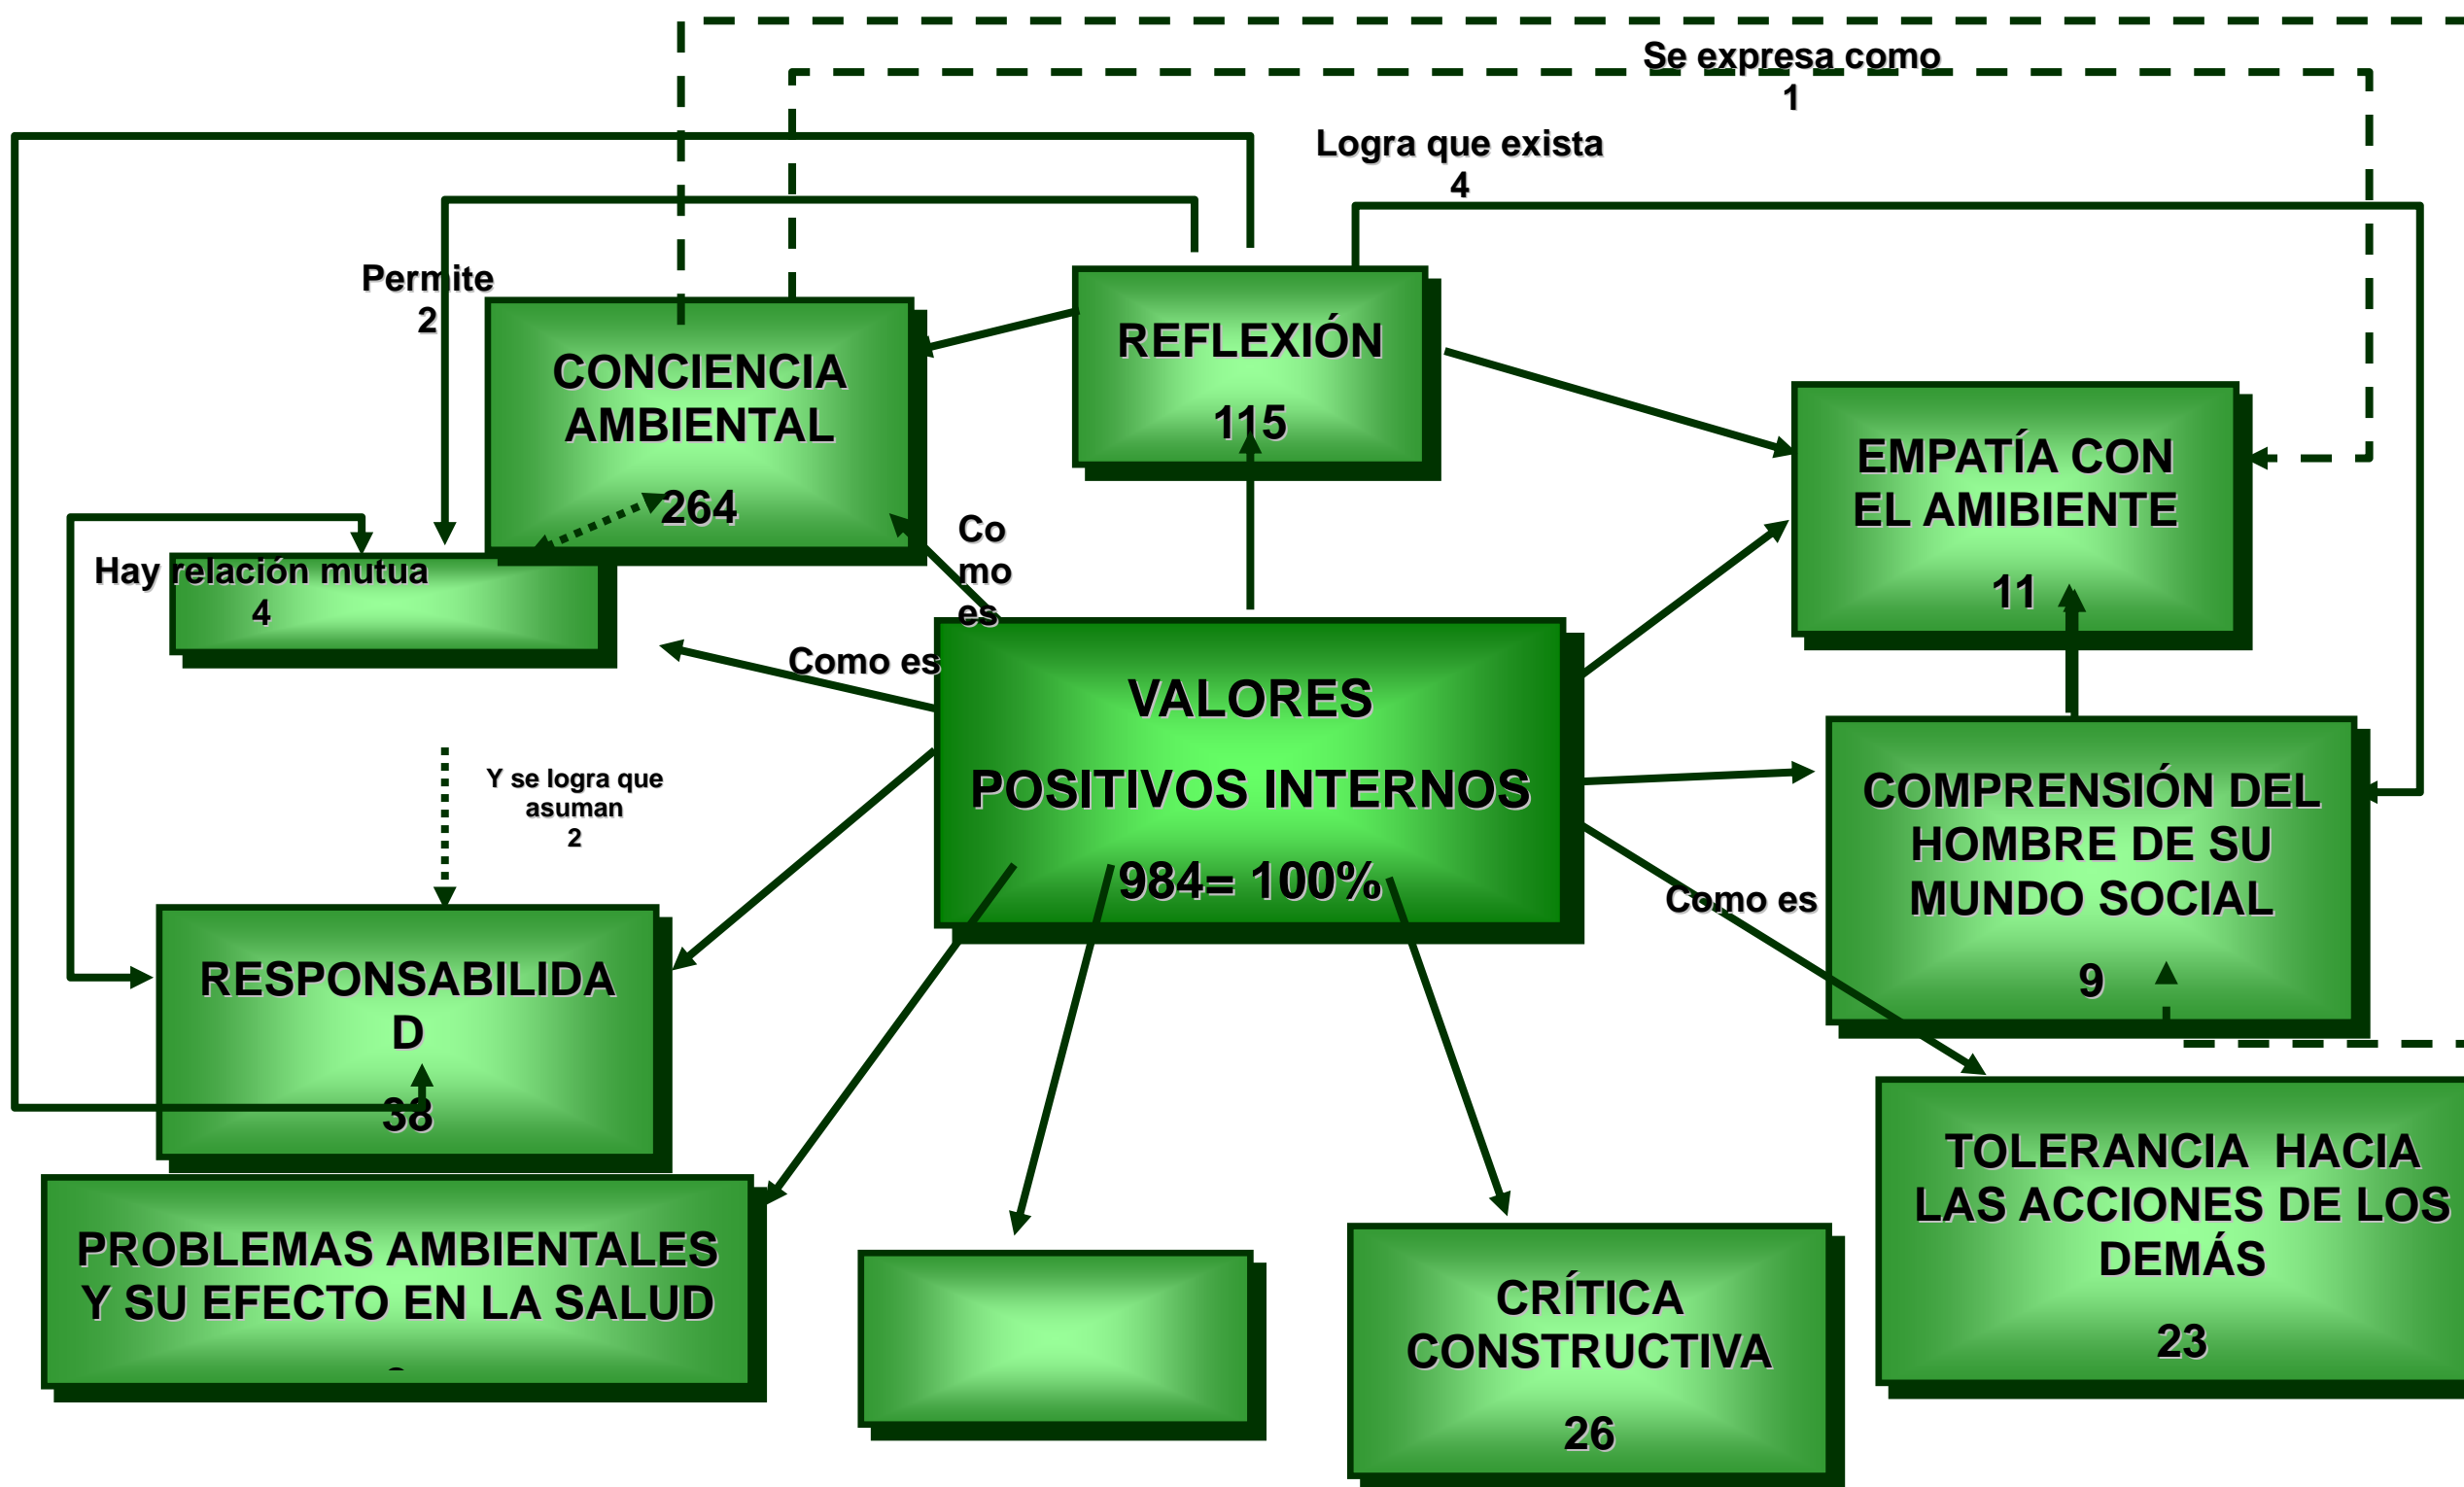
Se expresa como
1

Logra que exista
4

Permite
2

CONCIENCIA AMBIENTAL
264

REFLEXIÓN
115

EMPATÍA CON EL AMIBIENTE
11

Hay relación mutua
4

Co
mo
es

Como es

VALORES
POSITIVOS INTERNOS
984= 100%

Y se logra que asuman
2

COMPRENSIÓN DEL HOMBRE DE SU MUNDO SOCIAL
9

Como es

RESPONSABILIDAD
38

TOLERANCIA HACIA LAS ACCIONES DE LOS DEMÁS
23

PROBLEMAS AMBIENTALES Y SU EFECTO EN LA SALUD

CRÍTICA CONSTRUCTIVA
26